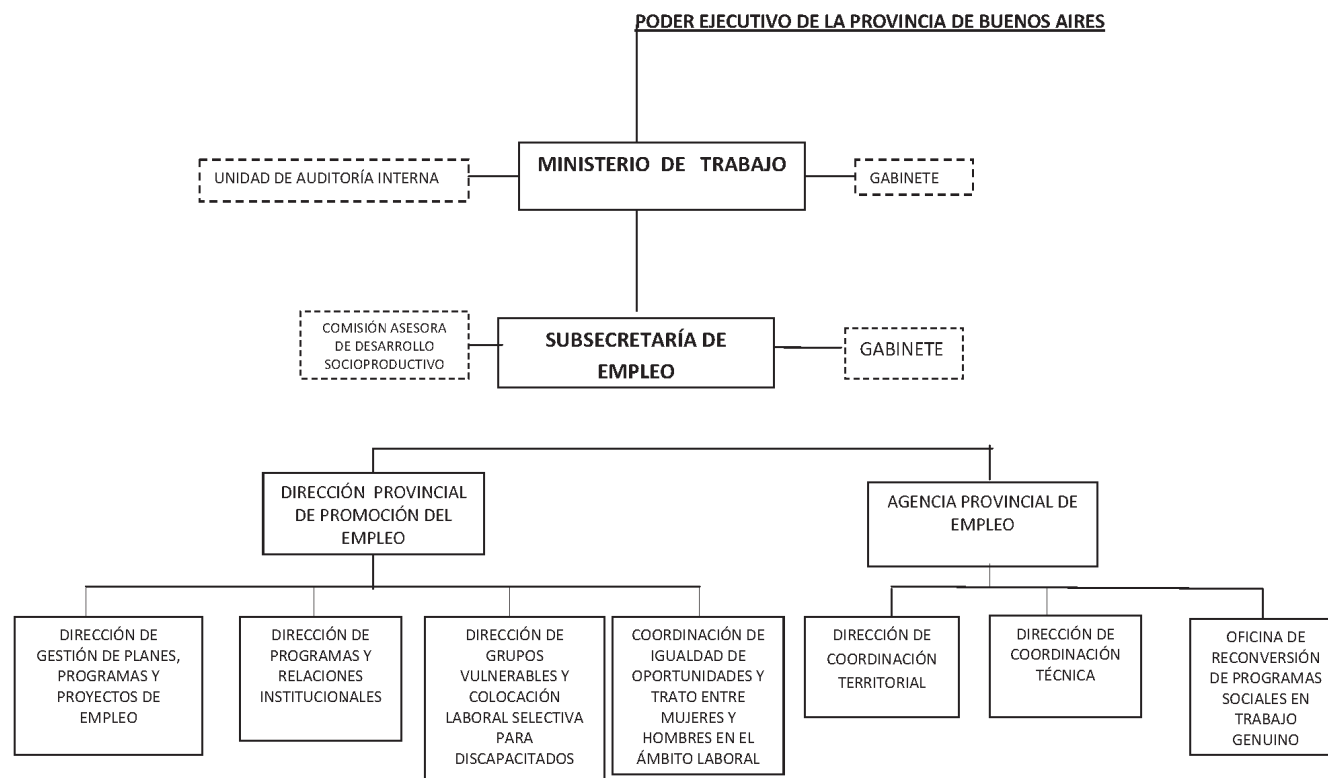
PODER EJECUTIVO DE LA PROVINCIA DE BUENOS AIRES

UNIDAD DE AUDITORÍA INTERNA

MINISTERIO DE TRABAJO

GABINETE

COMISIÓN ASESORA DE DESARROLLO SOCIOPRODUCTIVO

SUBSECRETARÍA DE EMPLEO

GABINETE

DIRECCIÓN PROVINCIAL DE PROMOCIÓN DEL EMPLEO

AGENCIA PROVINCIAL DE EMPLEO

DIRECCIÓN DE GESTIÓN DE PLANES, PROGRAMAS Y PROYECTOS DE EMPLEO

DIRECCIÓN DE PROGRAMAS Y RELACIONES INSTITUCIONALES

DIRECCIÓN DE GRUPOS VULNERABLES Y COLOCACIÓN LABORAL SELECTIVA PARA DISCAPACITADOS

COORDINACIÓN DE IGUALDAD DE OPORTUNIDADES Y TRATO ENTRE MUJERES Y HOMBRES EN EL ÁMBITO LABORAL

DIRECCIÓN DE COORDINACIÓN TERRITORIAL

DIRECCIÓN DE COORDINACIÓN TÉCNICA

OFICINA DE RECONVERSIÓN DE PROGRAMAS SOCIALES EN TRABAJO GENUINO